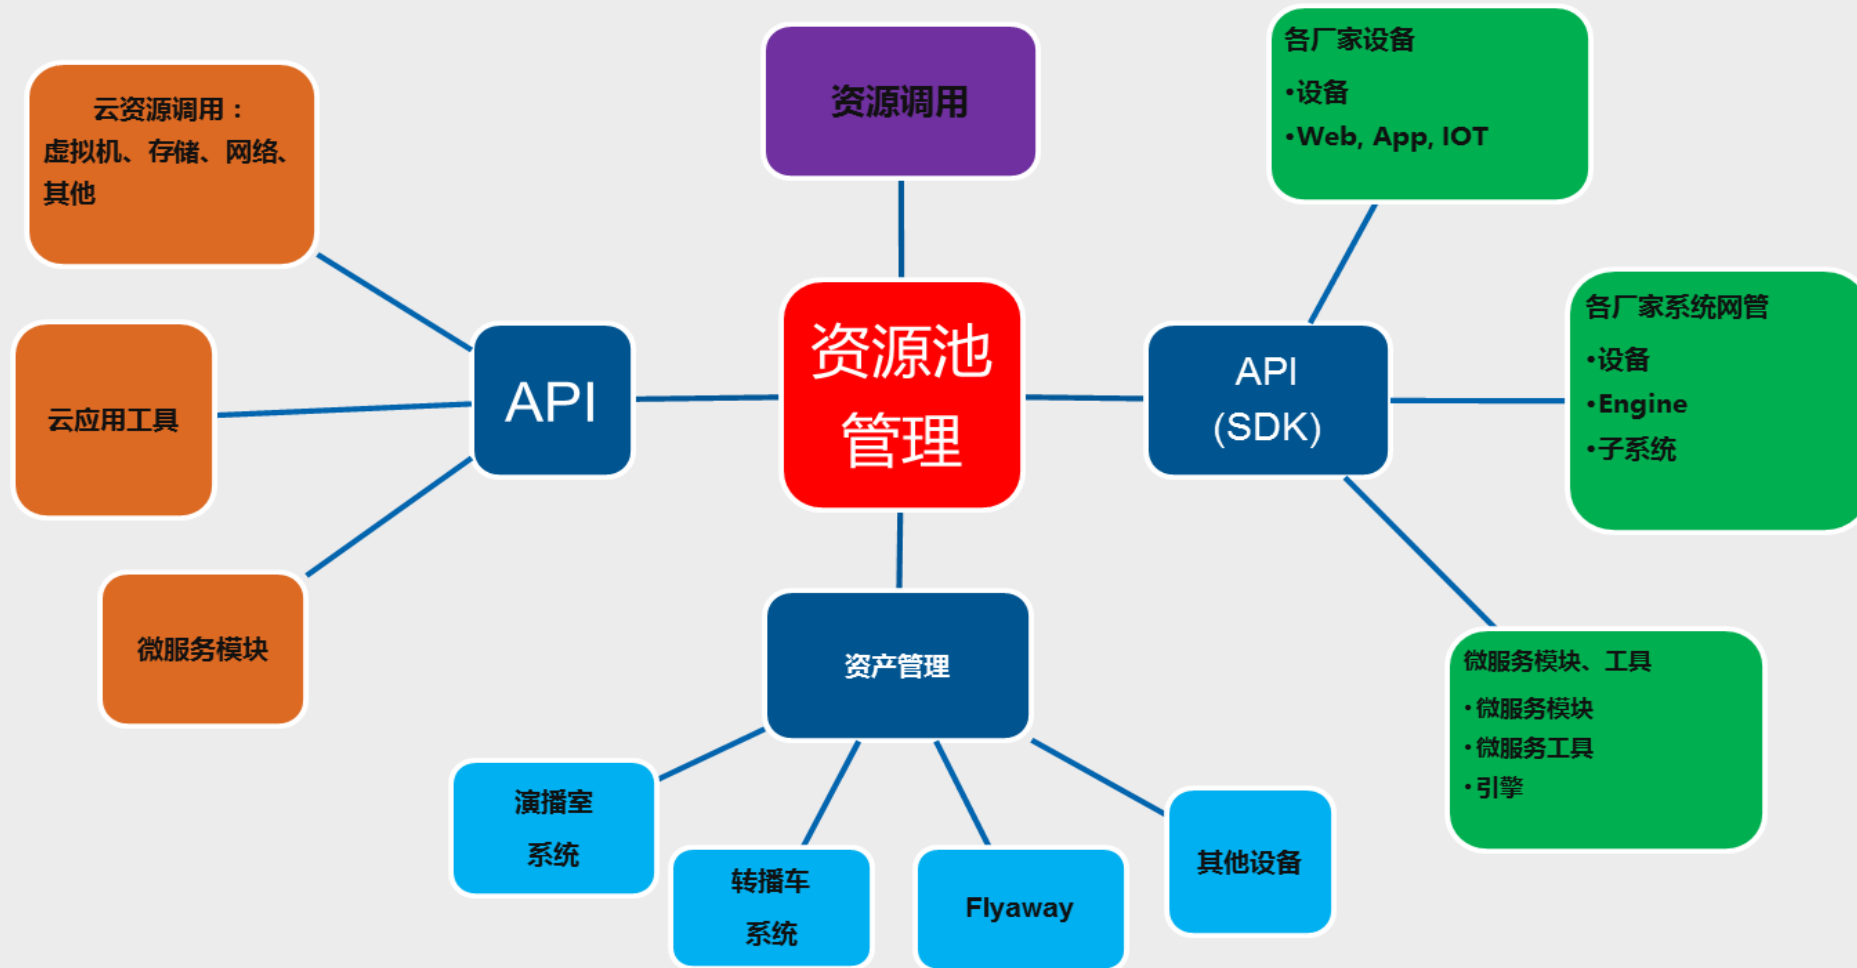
资源调用

云资源调用：
虚拟机、存储、网络、其他

各厂家设备
•设备
•Web, App, IOT

API

资源池管理

API (SDK)

云应用工具

各厂家系统网管
•设备
•Engine
•子系统

微服务模块

资产管理

微服务模块、工具
•微服务模块
•微服务工具
•引擎

演播室系统

转播车系统

Flyaway

其他设备